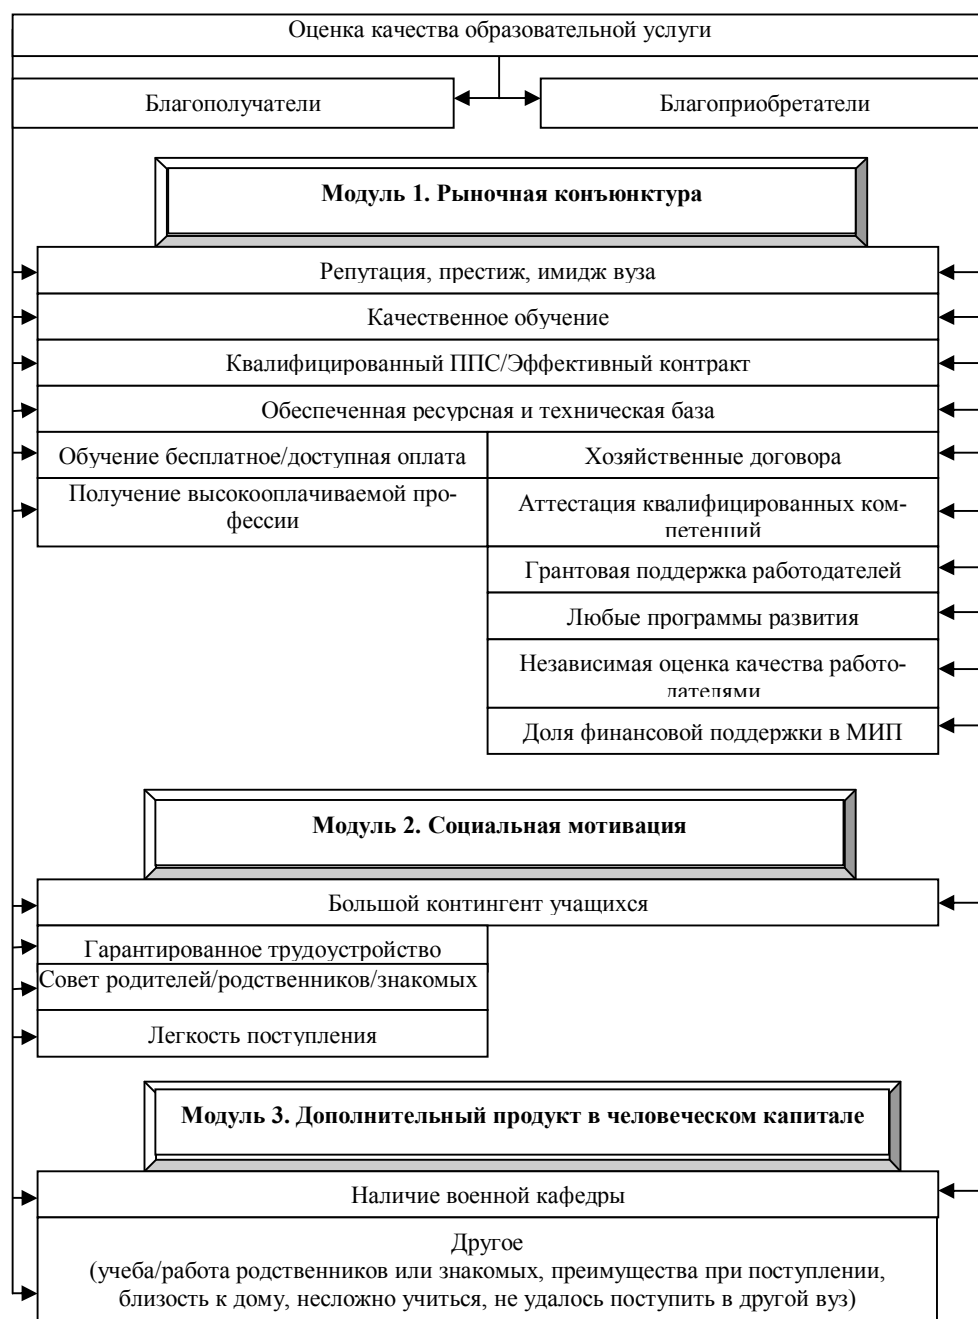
Оценка качества образовательной услуги

Благополучатели

Благоприобретатели

Модуль 1. Рыночная конъюнктура

Репутация, престиж, имидж вуза

Качественное обучение

Квалифицированный ППС/Эффективный контракт

Обеспеченная ресурсная и техническая база

Обучение бесплатное/доступная оплата

Получение высокооплачиваемой профессии

Хозяйственные договора

Аттестация квалифицированных компетенций

Грантовая поддержка работодателей

Любые программы развития

Независимая оценка качества работодателями

Доля финансовой поддержки в МИП

Модуль 2. Социальная мотивация

Большой контингент учащихся

Гарантированное трудоустройство

Совет родителей/родственников/знакомых

Легкость поступления

Модуль 3. Дополнительный продукт в человеческом капитале

Наличие военной кафедры

Другое
(учеба/работа родственников или знакомых, преимущества при поступлении, близость к дому, несложно учиться, не удалось поступить в другой вуз)